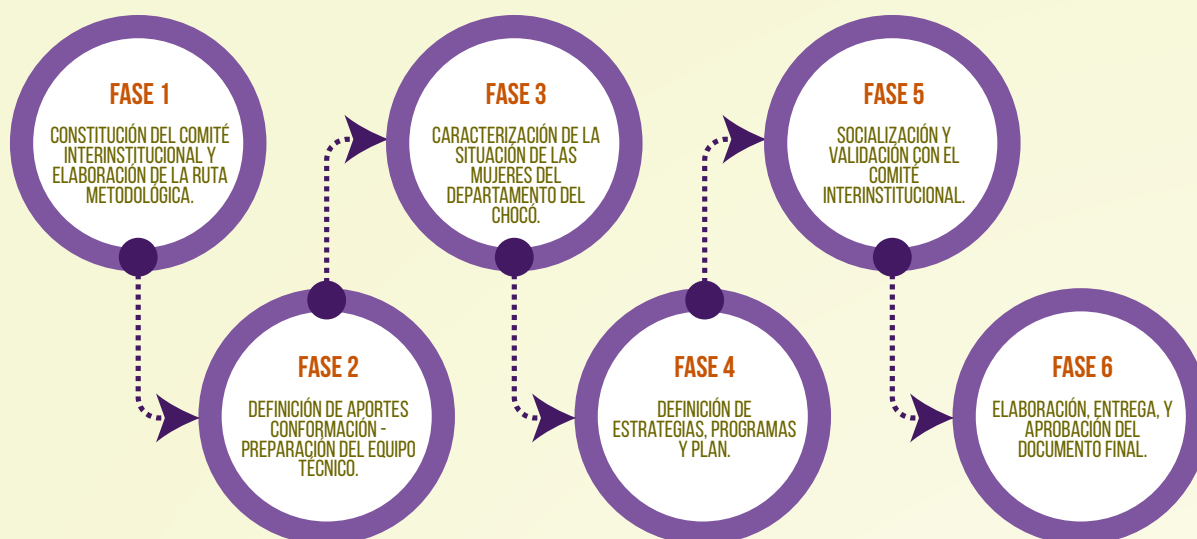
FASE 1

CONSTITUCIÓN DEL COMITÉ INTERINSTITUCIONAL Y ELABORACIÓN DE LA RUTA METODOLÓGICA.

FASE 2

DEFINICIÓN DE APORTES CONFORMACIÓN - PREPARACIÓN DEL EQUIPO TÉCNICO.

FASE 3

CARACTERIZACIÓN DE LA SITUACIÓN DE LAS MUJERES DEL DEPARTAMENTO DEL CHOCO.

FASE 4

DEFINICIÓN DE ESTRATEGIAS, PROGRAMAS Y PLAN.

FASE 5

SOCIALIZACIÓN Y VALIDACIÓN CON EL COMITÉ INTERINSTITUCIONAL.

FASE 6

ELABORACIÓN, ENTREGA, Y APROBACIÓN DEL DOCUMENTO FINAL.